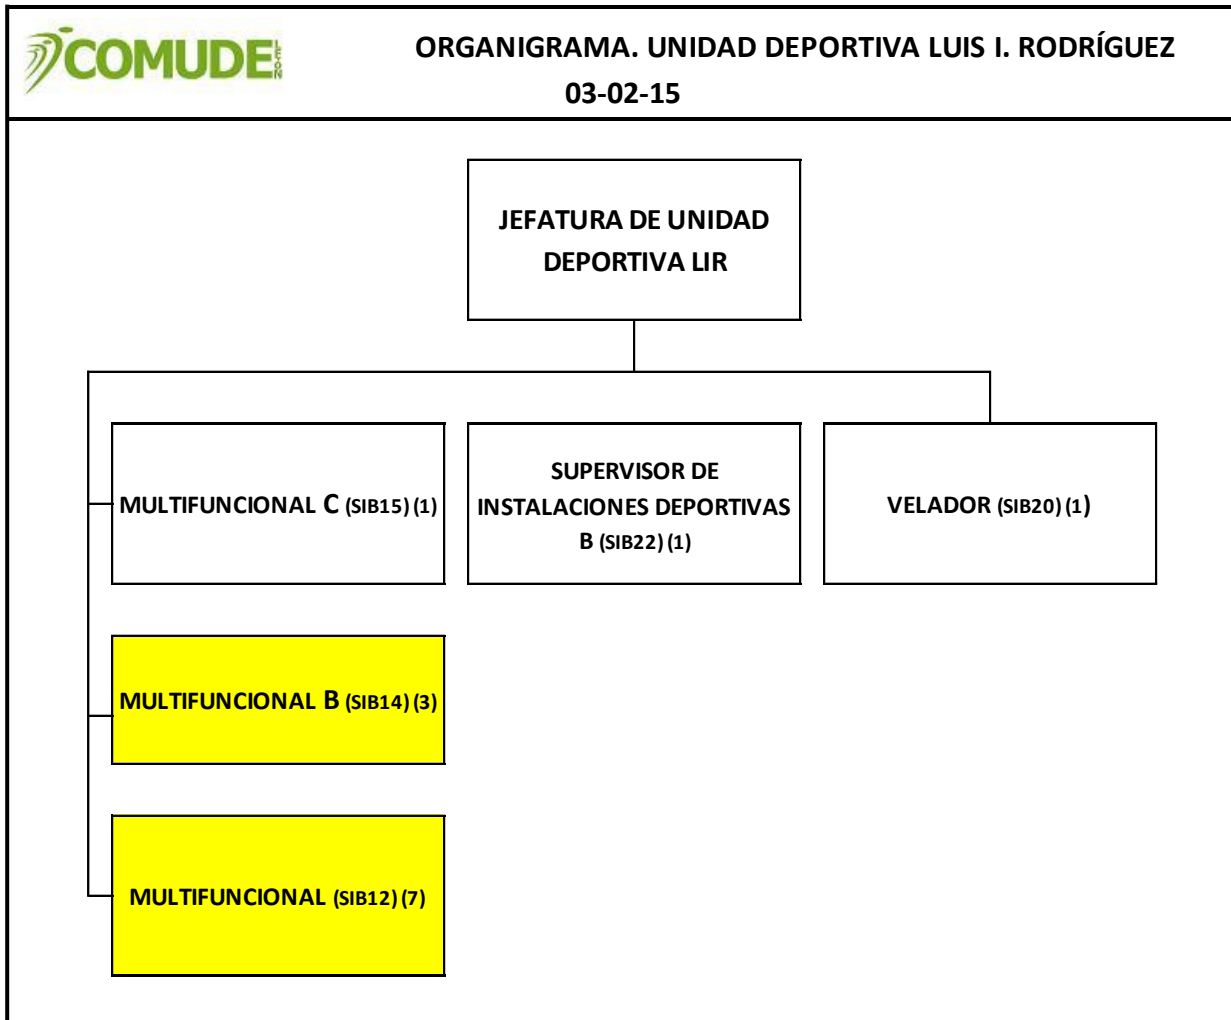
COMUDE LEÓN

ORGANIGRAMA. UNIDAD DEPORTIVA LUIS I. RODRÍGUEZ
03-02-15

JEFATURA DE UNIDAD DEPORTIVA LIR

MULTIFUNCIONAL C (SIB15) (1)

SUPERVISOR DE INSTALACIONES DEPORTIVAS B (SIB22) (1)

VELADOR (SIB20) (1)

MULTIFUNCIONAL B (SIB14) (3)

MULTIFUNCIONAL (SIB12) (7)